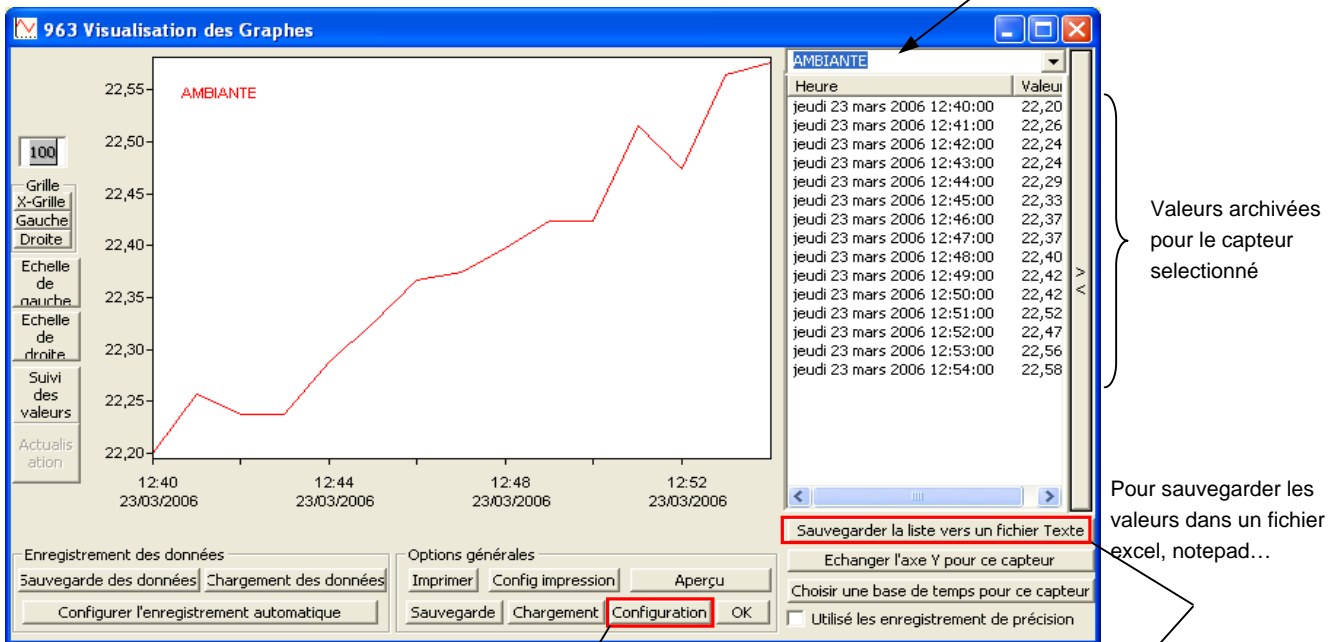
963 Visualisation des Graphes

AMBIANTE

22,55
22,50
22,45
22,40
22,35
22,30
22,25
22,20

12:40
23/03/2006
12:44
23/03/2006
12:48
23/03/2006
12:52
23/03/2006

100

Grille
X-Grille
Gauche
Droite

Echelle de gauche

Echelle de droite

Suivi des valeurs

Actualisation

AMBIANTE

| Heure | Valeur |
|---|---|
| jeudi 23 mars 2006 12:40:00 | 22,20 |
| jeudi 23 mars 2006 12:41:00 | 22,26 |
| jeudi 23 mars 2006 12:42:00 | 22,24 |
| jeudi 23 mars 2006 12:43:00 | 22,24 |
| jeudi 23 mars 2006 12:44:00 | 22,29 |
| jeudi 23 mars 2006 12:45:00 | 22,33 |
| jeudi 23 mars 2006 12:46:00 | 22,37 |
| jeudi 23 mars 2006 12:47:00 | 22,37 |
| jeudi 23 mars 2006 12:48:00 | 22,40 |
| jeudi 23 mars 2006 12:49:00 | 22,42 |
| jeudi 23 mars 2006 12:50:00 | 22,42 |
| jeudi 23 mars 2006 12:51:00 | 22,52 |
| jeudi 23 mars 2006 12:52:00 | 22,47 |
| jeudi 23 mars 2006 12:53:00 | 22,56 |
| jeudi 23 mars 2006 12:54:00 | 22,58 |

> <

Valeurs archivées pour le capteur selectionné

Pour sauvegarder les valeurs dans un fichier excel, notepad…

Sauvegarder la liste vers un fichier Texte
Echanger l'axe Y pour ce capteur
Choisir une base de temps pour ce capteur
Utilisé les enregistrement de précision

Enregistrement des données
Sauvegarde des données
Chargement des données
Configurer l'enregistrement automatique

Options générales
Imprimer
Config impression
Aperçu
Sauvegarde
Chargement
Configuration
OK